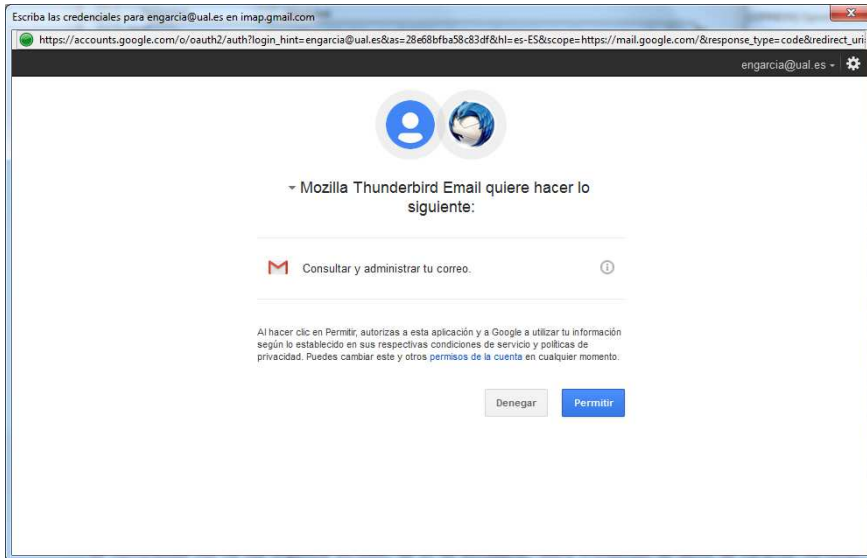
Escriba las credenciales para engarcia@ual.es en imap.gmail.com

https://accounts.google.com/o/oauth2/auth?login_hint=engarcia@ual.es&as=28e68bfba58c83df&hl=es-ES&scope=https://mail.google.com/&response_type=code&redirect_uri

engarcia@ual.es

Mozilla Thunderbird Email quiere hacer lo siguiente:

Consultar y administrar tu correo.

Al hacer clic en Permitir, autorizas a esta aplicación y a Google a utilizar tu información según lo establecido en sus respectivas condiciones de servicio y políticas de privacidad. Puedes cambiar este y otros permisos de la cuenta en cualquier momento.

Denegar

Permitir